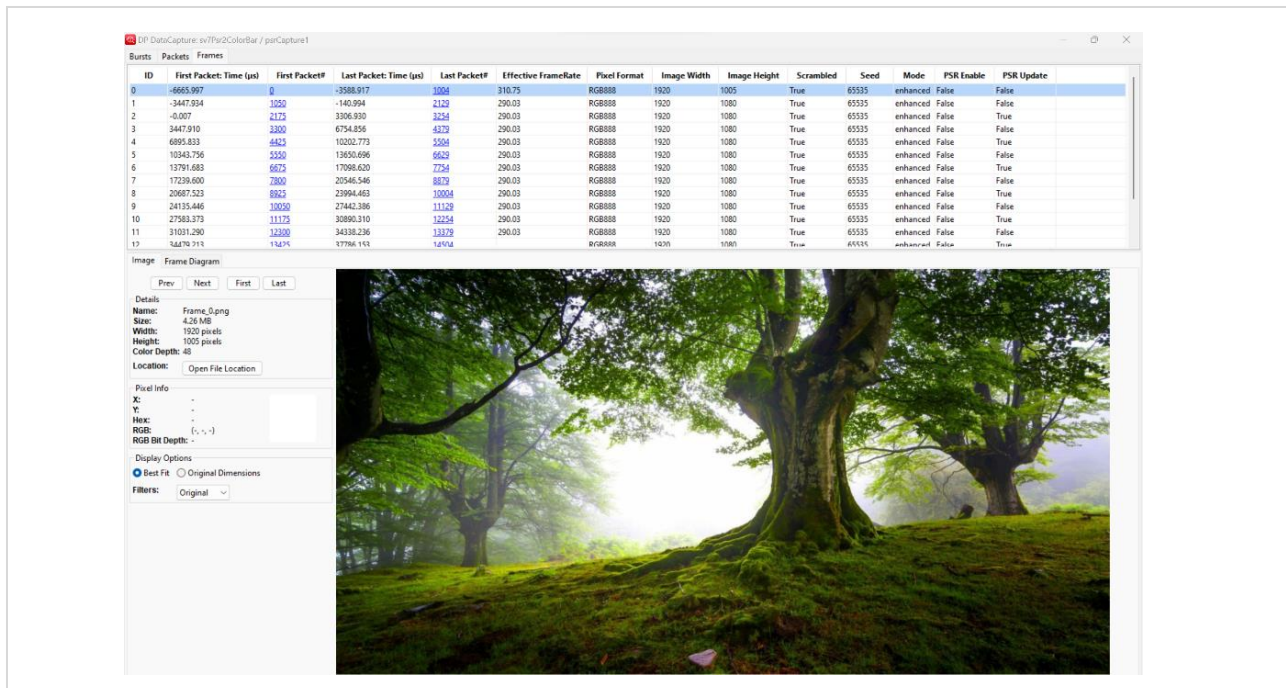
DP DataCapture: sv7Psr2ColorBar / psrCapture1

Bursts Packets Frames

| ID | First Packet: Time (µs) | First Packet# | Last Packet: Time (µs) | Last Packet# | Effective FrameRate | Pixel Format | Image Width | Image Height | Scrambled | Seed | Mode | PSR Enable | PSR Update |
|---|---|---|---|---|---|---|---|---|---|---|---|---|---|
| 0 | -6665.997 | 0 | -3588.917 | 1004 | 310.75 | RGB888 | 1920 | 1005 | True | 65535 | enhanced | False | False |
| 1 | -3447.934 | 1050 | -140.994 | 2129 | 290.03 | RGB888 | 1920 | 1080 | True | 65535 | enhanced | False | False |
| 2 | -0.007 | 2175 | 3306.930 | 3254 | 290.03 | RGB888 | 1920 | 1080 | True | 65535 | enhanced | False | True |
| 3 | 3447.910 | 3300 | 6754.856 | 4379 | 290.03 | RGB888 | 1920 | 1080 | True | 65535 | enhanced | False | False |
| 4 | 6895.833 | 4425 | 10202.773 | 5504 | 290.03 | RGB888 | 1920 | 1080 | True | 65535 | enhanced | False | True |
| 5 | 10343.756 | 5550 | 13650.696 | 6629 | 290.03 | RGB888 | 1920 | 1080 | True | 65535 | enhanced | False | False |
| 6 | 13791.683 | 6675 | 17098.620 | 7754 | 290.03 | RGB888 | 1920 | 1080 | True | 65535 | enhanced | False | True |
| 7 | 17239.600 | 7800 | 20546.546 | 8879 | 290.03 | RGB888 | 1920 | 1080 | True | 65535 | enhanced | False | False |
| 8 | 20687.523 | 8925 | 23994.463 | 10004 | 290.03 | RGB888 | 1920 | 1080 | True | 65535 | enhanced | False | True |
| 9 | 24135.446 | 10050 | 27442.386 | 11129 | 290.03 | RGB888 | 1920 | 1080 | True | 65535 | enhanced | False | False |
| 10 | 27583.373 | 11175 | 30890.310 | 12254 | 290.03 | RGB888 | 1920 | 1080 | True | 65535 | enhanced | False | True |
| 11 | 31031.290 | 12300 | 34338.236 | 13379 | 290.03 | RGB888 | 1920 | 1080 | True | 65535 | enhanced | False | False |
| 12 | 34479.213 | 13425 | 37786.153 | 14504 | | RGB888 | 1920 | 1080 | True | 65535 | enhanced | False | True |

Image Frame Diagram

Prev Next First Last

Details
Name: Frame_0.png
Size: 4.26 MB
Width: 1920 pixels
Height: 1005 pixels
Color Depth: 48
Location: Open File Location

Pixel Info
X: -
Y: -
Hex: -
RGB: (-, -, -)
RGB Bit Depth: -

Display Options
Best Fit Original Dimensions
Filters: Original